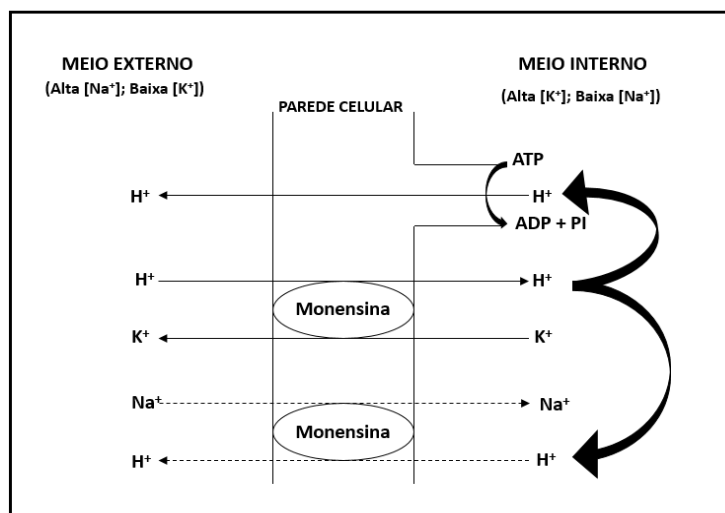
MEIO EXTERNO
(Alta [$Na^+$]; Baixa [$K^+$])

MEIO INTERNO
(Alta [$K^+$]; Baixa [$Na^+$])

PAREDE CELULAR

ATP

$H^+$

$H^+$

ADP + PI

$H^+$

$H^+$

Monensina

$K^+$

$K^+$

$Na^+$

$Na^+$

Monensina

$H^+$

$H^+$